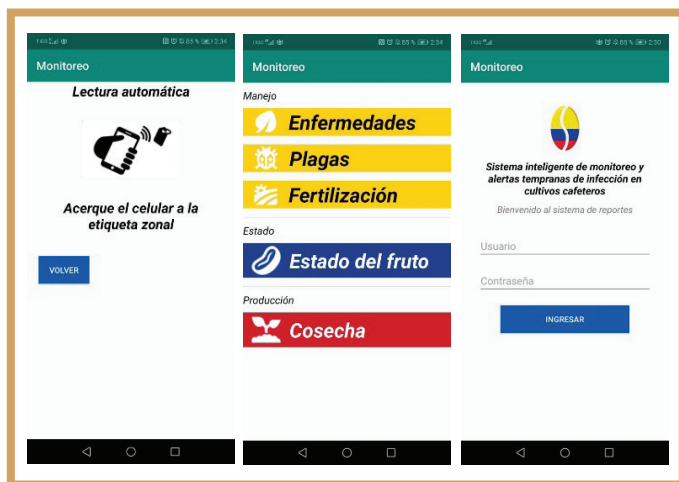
Monitoreo

Lectura automática

Acerque el celular a la etiqueta zonal

VOLVER

2:34

Monitoreo

Manejo

Enfermedades

Plagas

Fertilización

Estado

Estado del fruto

Producción

Cosecha

2:34

Monitoreo

Sistema inteligente de monitoreo y alertas tempranas de infección en cultivos cafeteros

Bienvenido al sistema de reportes

Usuario

Contraseña

INGRESAR

2:30